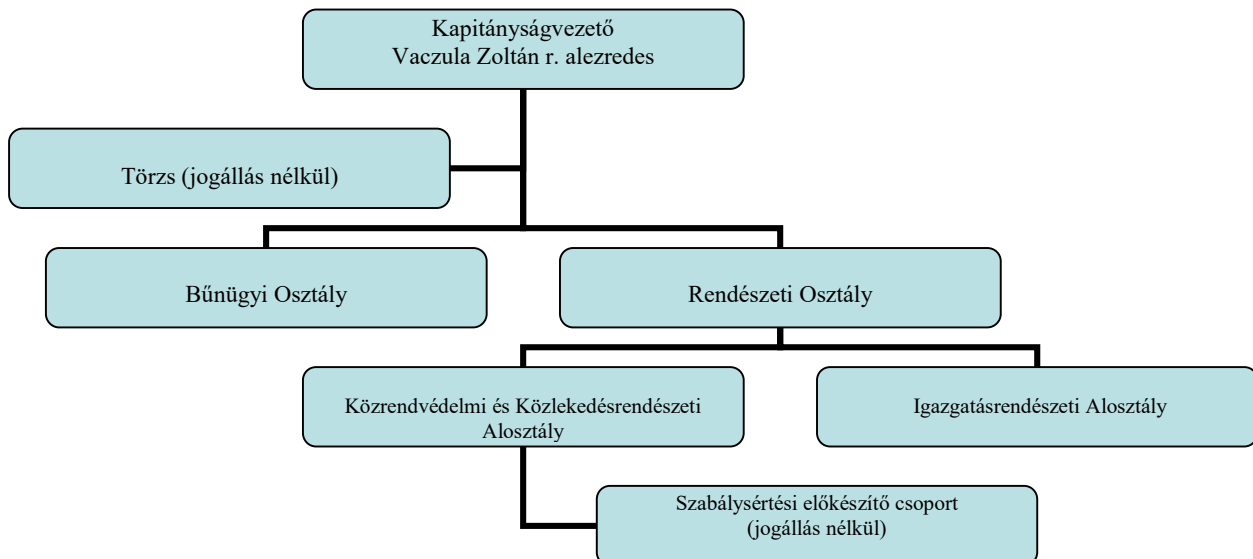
Kapitányságvezető
Vaczula Zoltán r. alezredes

Törzs (jogállás nélkül)

Bűnügyi Osztály

Rendészeti Osztály

Közrendvédelmi és Közlekedésrendészeti Alosztály

Igazgatásrendészeti Alosztály

Szabálysértési előkészítő csoport
(jogállás nélkül)